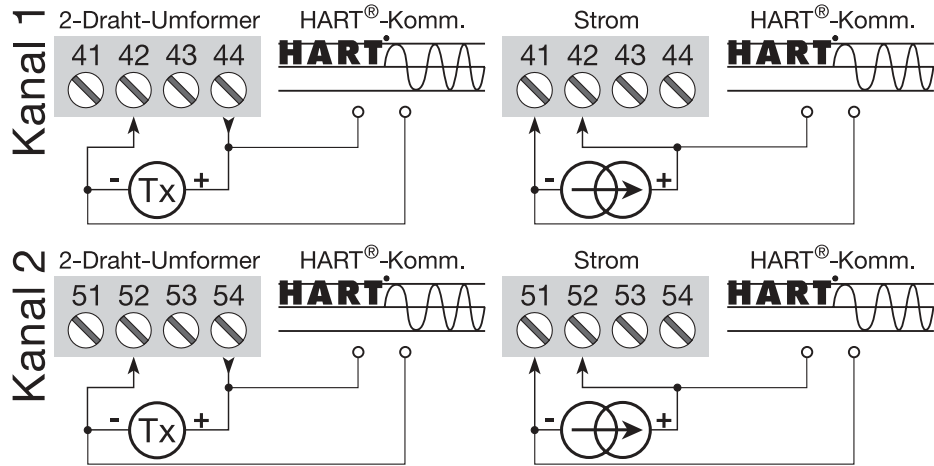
Kanal 1

2-Draht-Umformer

41 42 43 44

HART®-Komm.

HART

- Tx +

Strom

41 42 43 44

HART®-Komm.

HART

- +

Kanal 2

2-Draht-Umformer

51 52 53 54

HART®-Komm.

HART

- Tx +

Strom

51 52 53 54

HART®-Komm.

HART

- +